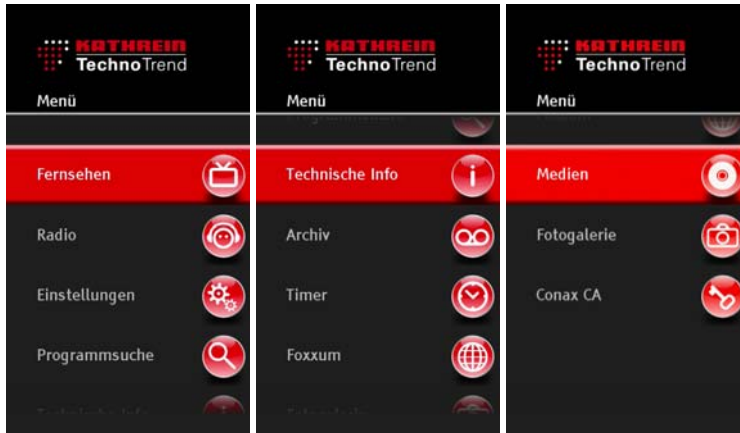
KATHREIN TechnoTrend

Menü

Fernsehen

Radio

Einstellungen

Programmsuche

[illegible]

KATHREIN TechnoTrend

Menü

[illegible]

Technische Info

Archiv

Timer

Foxxum

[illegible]

KATHREIN TechnoTrend

Menü

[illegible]

Medien

Fotogalerie

Conax CA